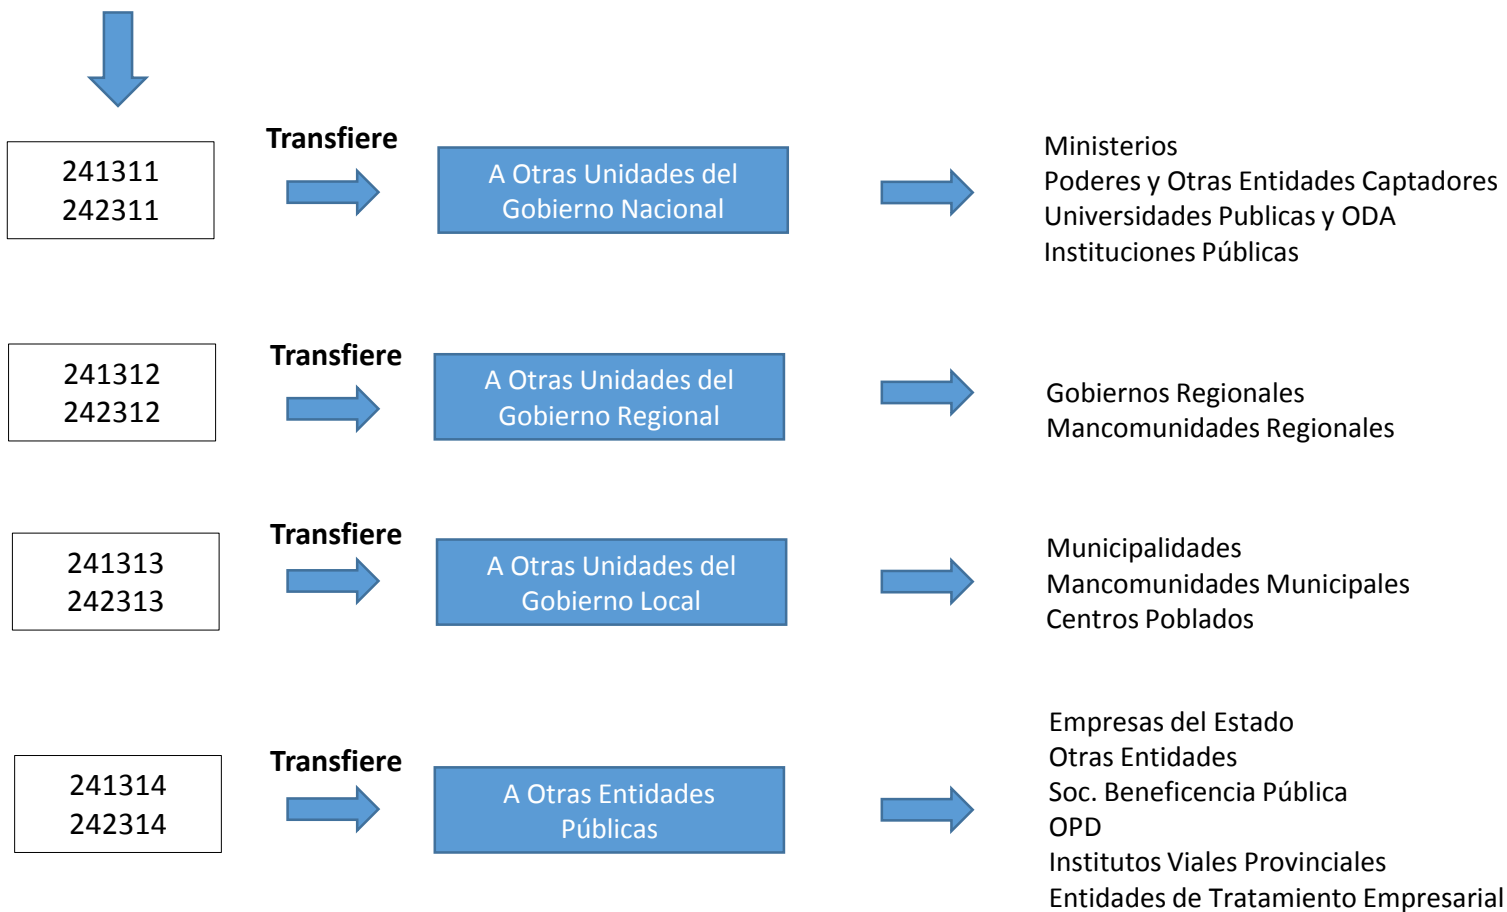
241311
242311

Transfiere

A Otras Unidades del Gobierno Nacional

Ministerios
Poderes y Otras Entidades Captadores
Universidades Publicas y ODA
Instituciones Públicas

241312
242312

Transfiere

A Otras Unidades del Gobierno Regional

Gobiernos Regionales
Mancomunidades Regionales

241313
242313

Transfiere

A Otras Unidades del Gobierno Local

Municipalidades
Mancomunidades Municipales
Centros Poblados

241314
242314

Transfiere

A Otras Entidades Públicas

Empresas del Estado
Otras Entidades
Soc. Beneficencia Pública
OPD
Institutos Viales Provinciales
Entidades de Tratamiento Empresarial